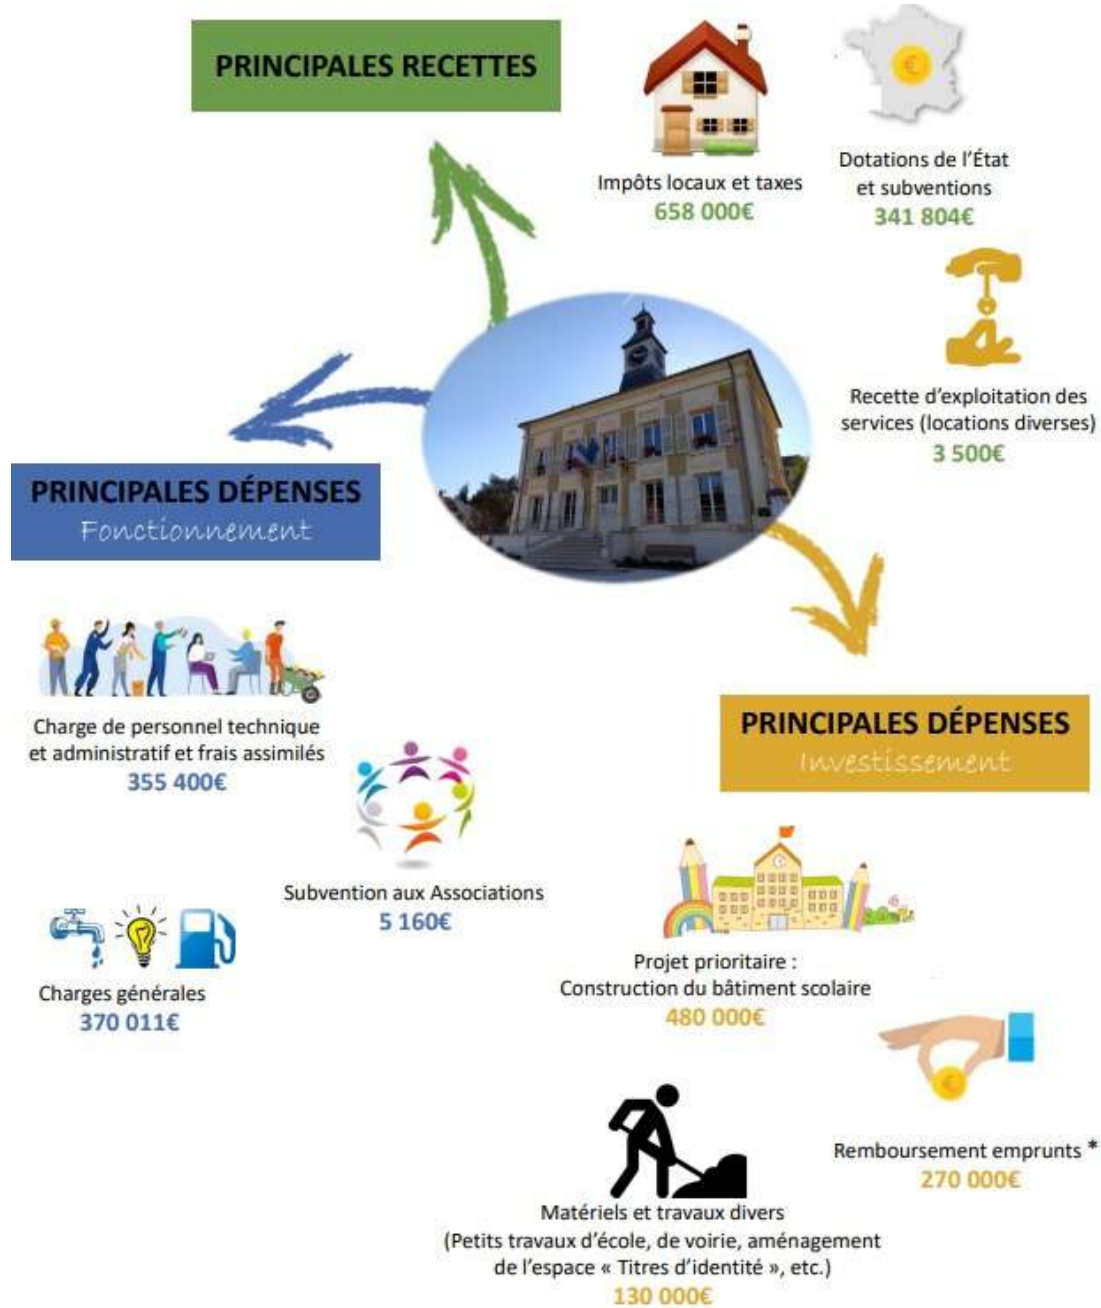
PRINCIPALES RECETTES

Impôts locaux et taxes
658 000€

Dotations de l'État et subventions
341 804€

Recette d'exploitation des services (locations diverses)
3 500€

PRINCIPALES DÉPENSES
Fonctionnement

Charge de personnel technique et administratif et frais assimilés
355 400€

Subvention aux Associations
5 160€

Charges générales
370 011€

PRINCIPALES DÉPENSES
Investissement

Projet prioritaire :
Construction du bâtiment scolaire
480 000€

Remboursement emprunts *
270 000€

Matériels et travaux divers
(Petits travaux d'école, de voirie, aménagement de l'espace « Titres d'identité », etc.)
130 000€